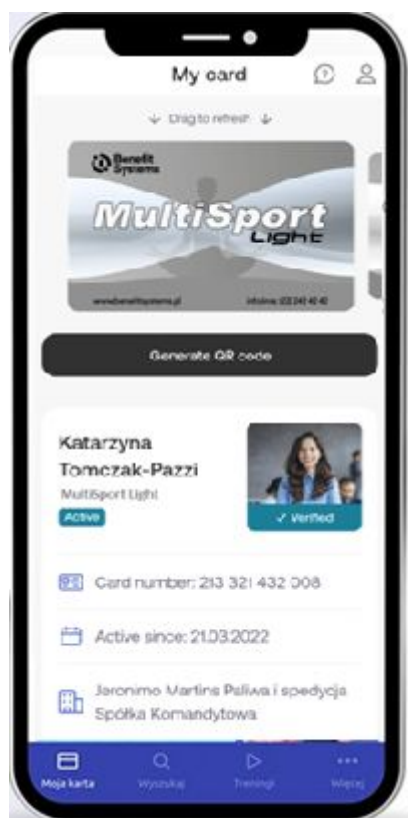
My card

↓ Drag to refresh ↓

Benefit Systems

MultiSport Light

www.benefitsystems.pl

infolinia: (22) 242 42 42

Generate QR code

Katarzyna Tomczak-Pazzi

MultiSport Light

Active

✓ Verified

Card number: 213 321 432 008

Active since: 21.03.2022

Jeronimo Martins Paliwa i spedycja Spółka Komandytowa

Moja karta

Wyszukaj

Treningi

Więcej